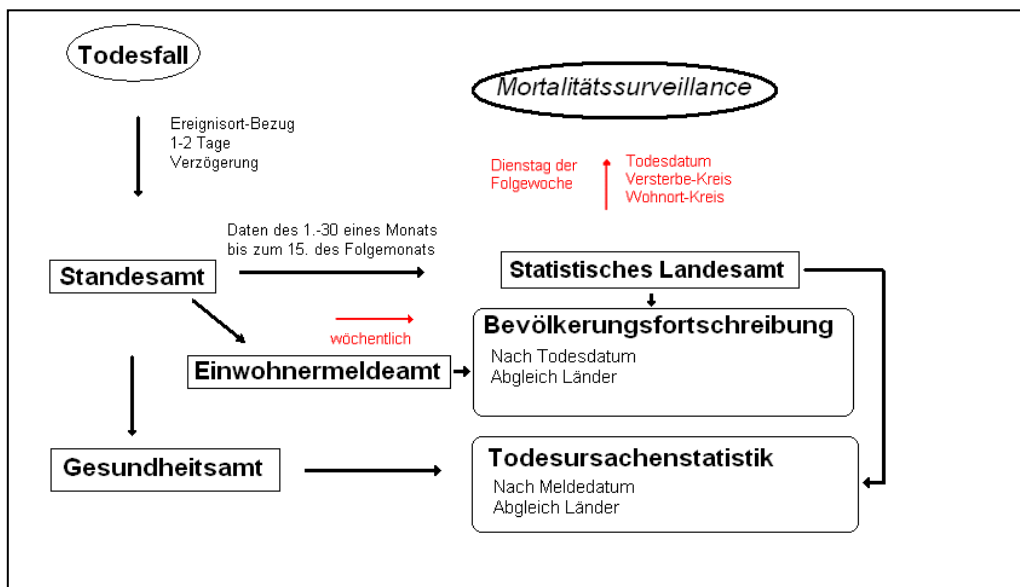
Todesfall

Mortalitätssurveillance

Ereignisort-Bezug
1-2 Tage
Verzögerung

Dienstag der Folgewoche

Todesdatum
Versterbe-Kreis
Wohnort-Kreis

Daten des 1.-30 eines Monats bis zum 15. des Folgemonats

Standesamt

Statistisches Landesamt

wöchentlich

Bevölkerungsfortschreibung
Nach Todesdatum
Abgleich Länder

Einwohnermeldeamt

Gesundheitsamt

Todesursachenstatistik
Nach Meldedatum
Abgleich Länder